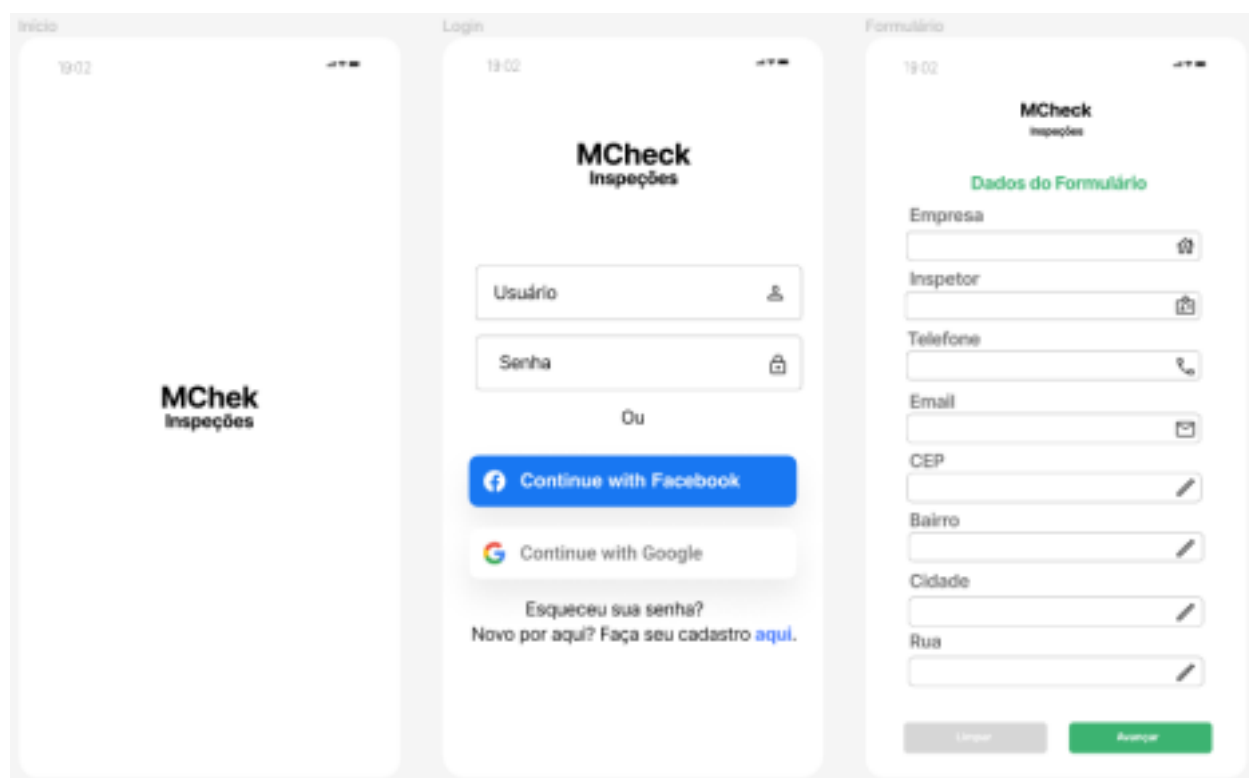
Início

19:02

MChek
Inspeções

Login

19:02

MCheck
Inspeções

Usuário

Senha

Ou

Continue with Facebook

Continue with Google

Esqueceu sua senha?
Novo por aqui? Faça seu cadastro aqui.

Formulário

19:02

MCheck
Inspeções

Dados do Formulário

Empresa

Inspetor

Telefone

Email

CEP

Bairro

Cidade

Rua

Limpar

Avançar